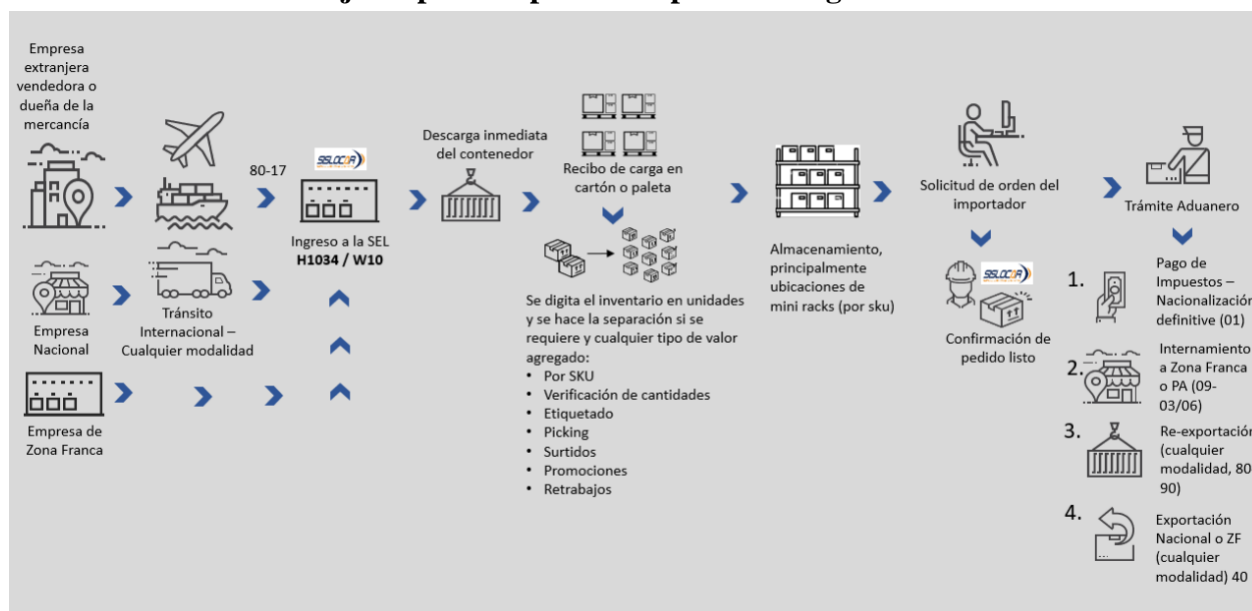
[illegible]

Empresa extranjera vendedora o dueña de la mercancía

80-17

SSLOCOR

Ingreso a la SEL
H1034 / W10

Descarga inmediata del contenedor

Recibo de carga en cartón o paleta

Almacenamiento, principalmente ubicaciones de mini racks (por sku)

Solicitud de orden del importador

Trámite Aduanero

Empresa Nacional

Tránsito Internacional – Cualquier modalidad

Se digita el inventario en unidades y se hace la separación si se requiere y cualquier tipo de valor agregado:
• Por SKU
• Verificación de cantidades
• Etiquetado
• Picking
• Surtidos
• Promociones
• Retrabajos

SSLOCOR

Confirmación de pedido listo

Empresa de Zona Franca

1. Pago de Impuestos – Nacionalizació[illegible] definitive (01)

2. Internamiento a Zona Franca o PA (09-03/06)

3. Re-exportació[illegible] (cualquier modalidad, 80 90)

4. Exportación Nacional o ZF (cualquier modalidad) 40